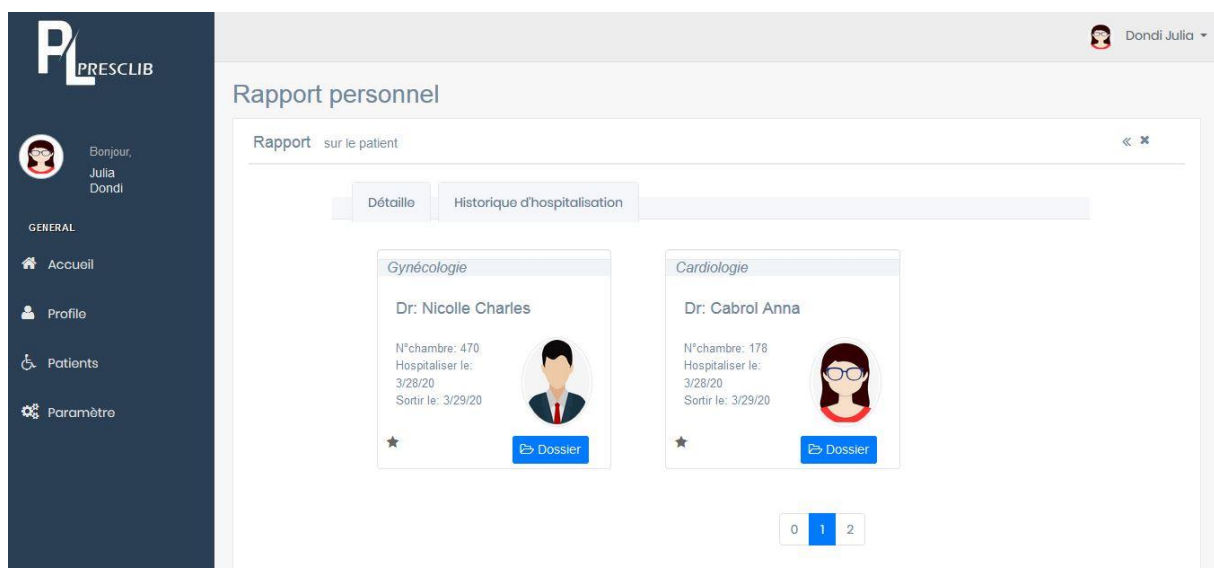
PL PRESCLIB

Bonjour, Julia Dondi

GENERAL

Accueil

Profile

Patients

Paramètre

Dondi Julia

Rapport personnel

Rapport sur le patient

« ✖

Détaille

Historique d'hospitalisation

Gynécologie

Dr: Nicolle Charles

N°chambre: 470
Hospitaliser le: 3/28/20
Sortir le: 3/29/20

Dossier

Cardiologie

Dr: Cabrol Anna

N°chambre: 178
Hospitaliser le: 3/28/20
Sortir le: 3/29/20

Dossier

0 1 2